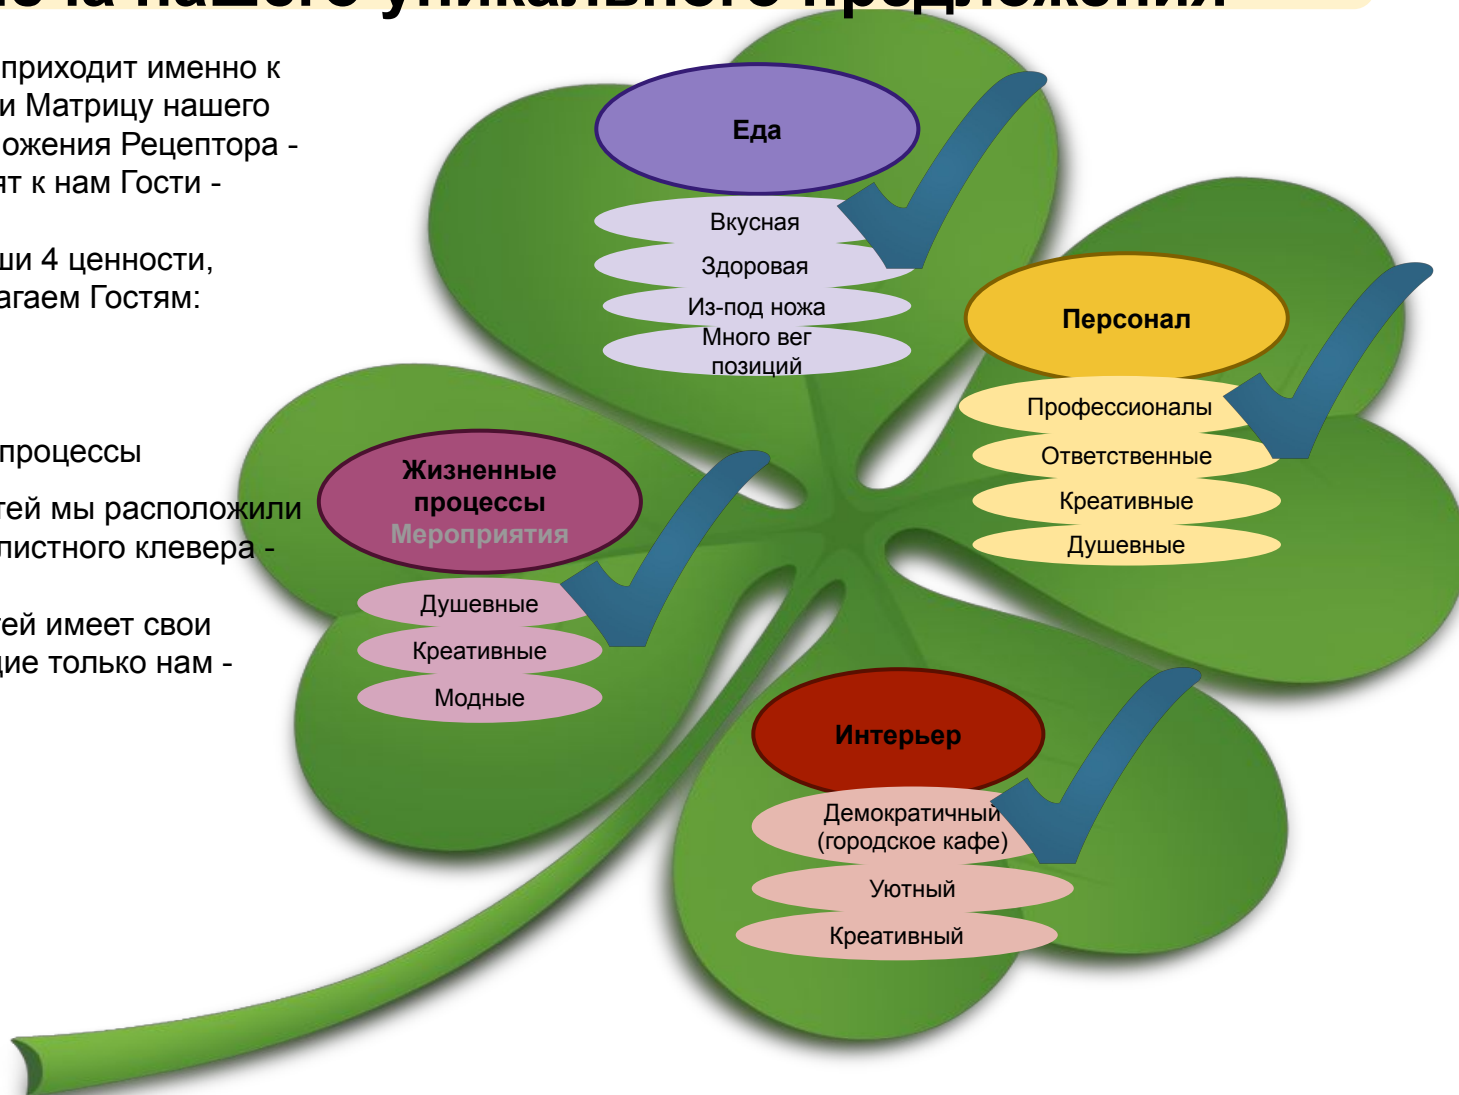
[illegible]

приходит именно к и Матрицу нашего ожения Рецептора - т к нам Гости -

ши 4 ценности, агаем Гостям:

процессы

тей мы расположили листного клевера -

тей имеет свои ие только нам -

Еда

Вкусная

Здоровая

Из-под ножа

Много вег позиций

Персонал

Профессионалы

Ответственные

Креативные

Душевные

Жизненные процессы

Мероприятия

Душевные

Креативные

Модные

Интерьер

Демократичный (городское кафе)

Уютный

Креативный